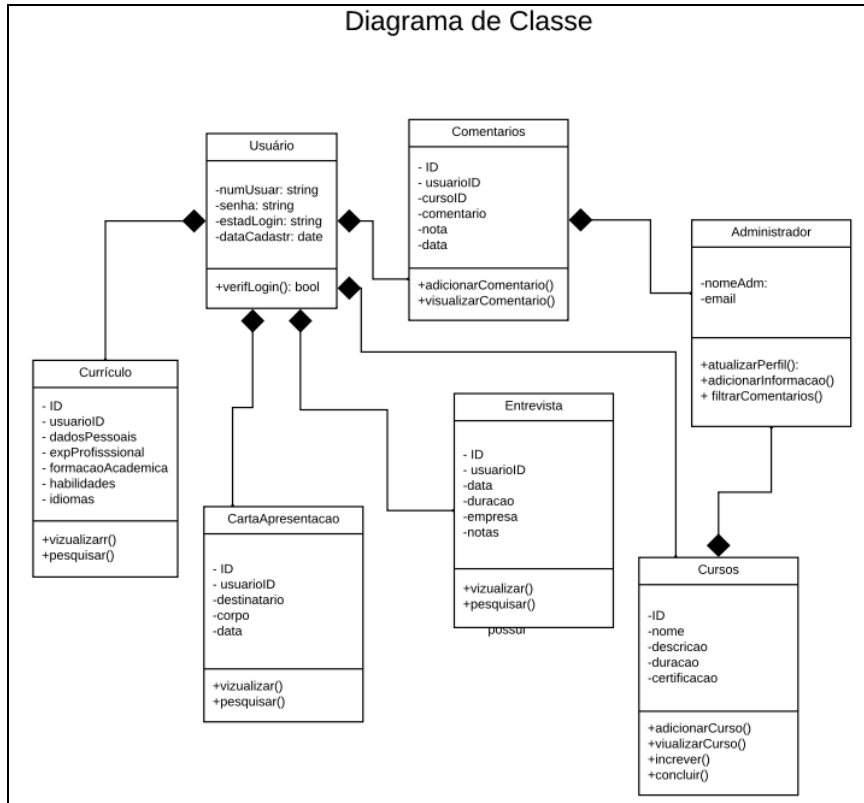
Diagrama de Classe

Usuário

-numUsuar: string
-senha: string
-estadLogin: string
-dataCadastr: date

+verifLogin(): bool

Comentarios

- ID
- usuarioID
- cursoID
-comentario
-nota
-data

+adicionarComentario()
+visualizarComentario()

Administrador

-nomeAdm:
-email

+atualizarPerfil():
+adicionarInformacao()
+ filtrarComentarios()

Currículo

- ID
- usuarioID
- dadosPessoais
- expProfisssional
- formacaoAcademica
- habilidades
- idiomas

+vizualizarr()
+pesquisar()

Entrevista

- ID
- usuarioID
-data
-duracao
-empresa
-notas

+vizualizar()
+pesquisar()

possui

CartaApresentacao

- ID
- usuarioID
-destinatario
-corpo
-data

+vizualizar()
+pesquisar()

Cursos

-ID
-nome
-descricao
-duracao
-certificacao

+adicionarCurso()
+viualizarCurso()
+increver()
+concluir()